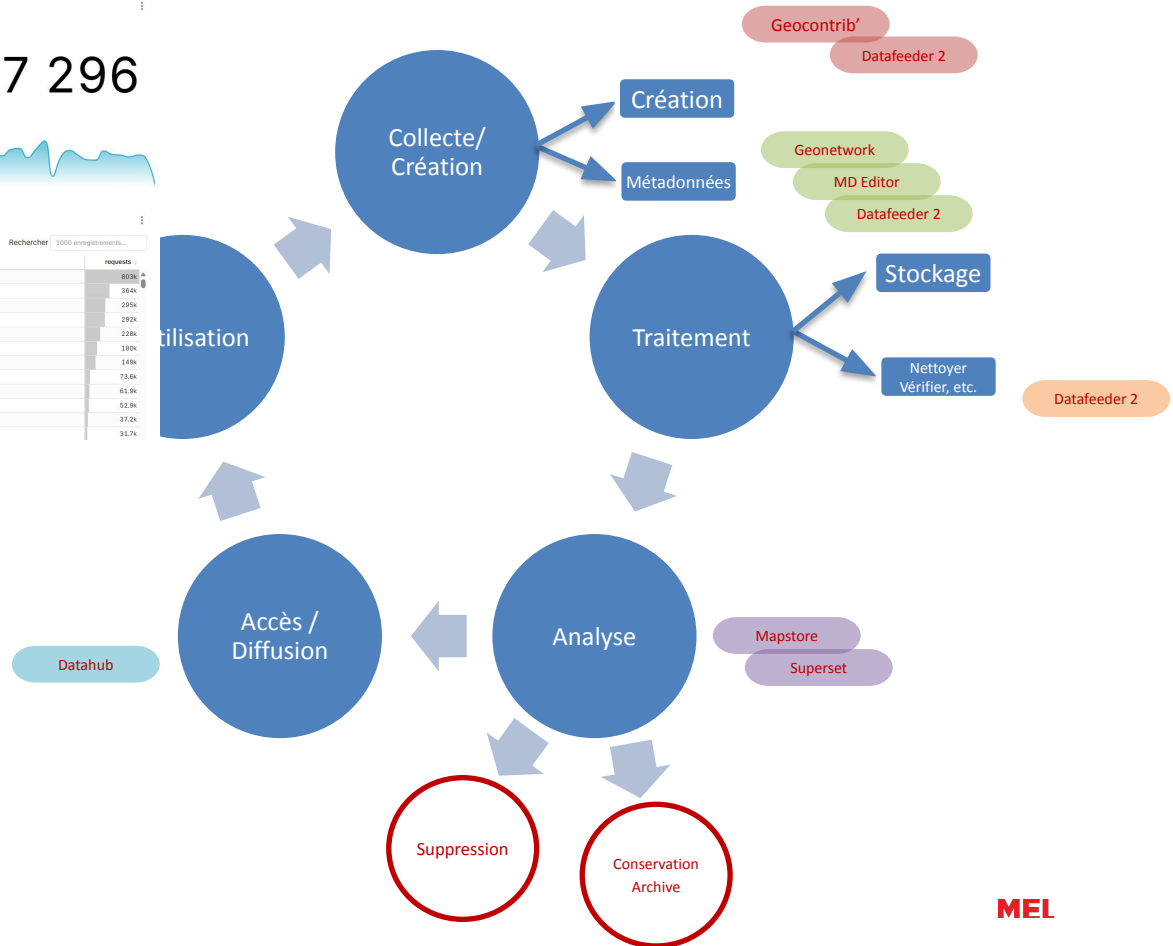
7 296

Rechercher 1000 enregistrements...

| requests |
|---|
| 803k |
| 364k |
| 295k |
| 292k |
| 228k |
| 180k |
| 149k |
| 73.6k |
| 61.9k |
| 52.9k |
| 37.2k |
| 31.7k |

tilisation

Collecte/ Création

Création

Métadonnées

Geocontrib'

Datafeeder 2

Geonetwork

MD Editor

Datafeeder 2

Traitement

Stockage

Nettoyer Vérifier, etc.

Datafeeder 2

Analyse

Mapstore

Superset

Accès / Diffusion

Datahub

Suppression

Conservation Archive

MEL